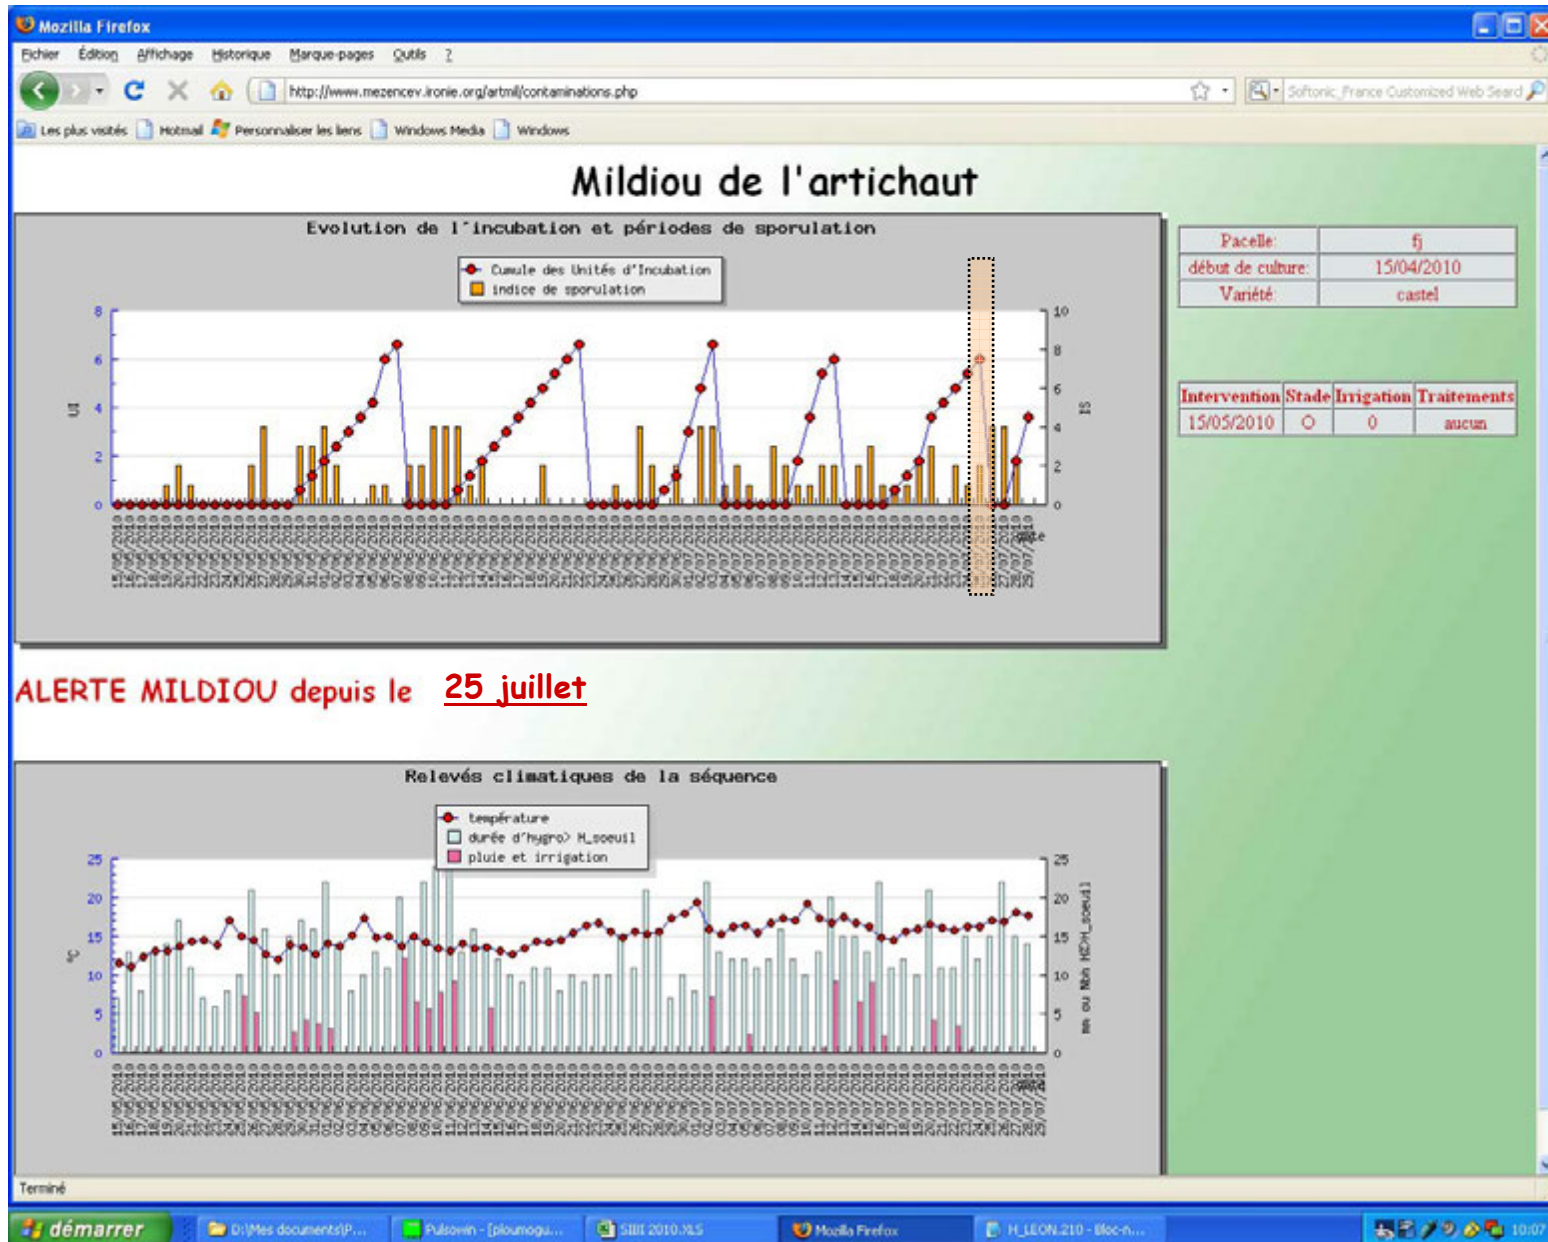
Mozilla Firefox

Fichier Édition Affichage Historique Marque-pages Outils ?

http://www.mezencev.ironie.org/artmil/contaminations.php

Softonic France Customized Web Search

Les plus visités Hotmail Personnaliser les liens Windows Media Windows

Mildiou de l'artichaut

Evolution de l'incubation et périodes de sporulation

Cumule des Unités d'Incubation
indice de sporulation

UI

IS

0 2 4 6 8

0 2 4 6 8 10

date

| Pacelle: | fj |
|---|---|
| début de culture: | 15/04/2010 |
| Variété: | castel |

| Intervention | Stade | Irrigation | Traitements |
|---|---|---|---|
| 15/05/2010 | O | 0 | aucun |

ALERTE MILDIOU depuis le 25 juillet

Relevés climatiques de la séquence

température
durée d'hygro> H_soeuil
pluie et irrigation

°C

mm ou Nbh HR>H_soeuil

0 5 10 15 20 25

0 5 10 15 20 25

date

Terminé

démarrer D:\Mes documents\P... Pulsowin - [ploumogu... SIBI 2010.XLS Mozilla Firefox H_LEON.210 - Bloc-n... 10:07